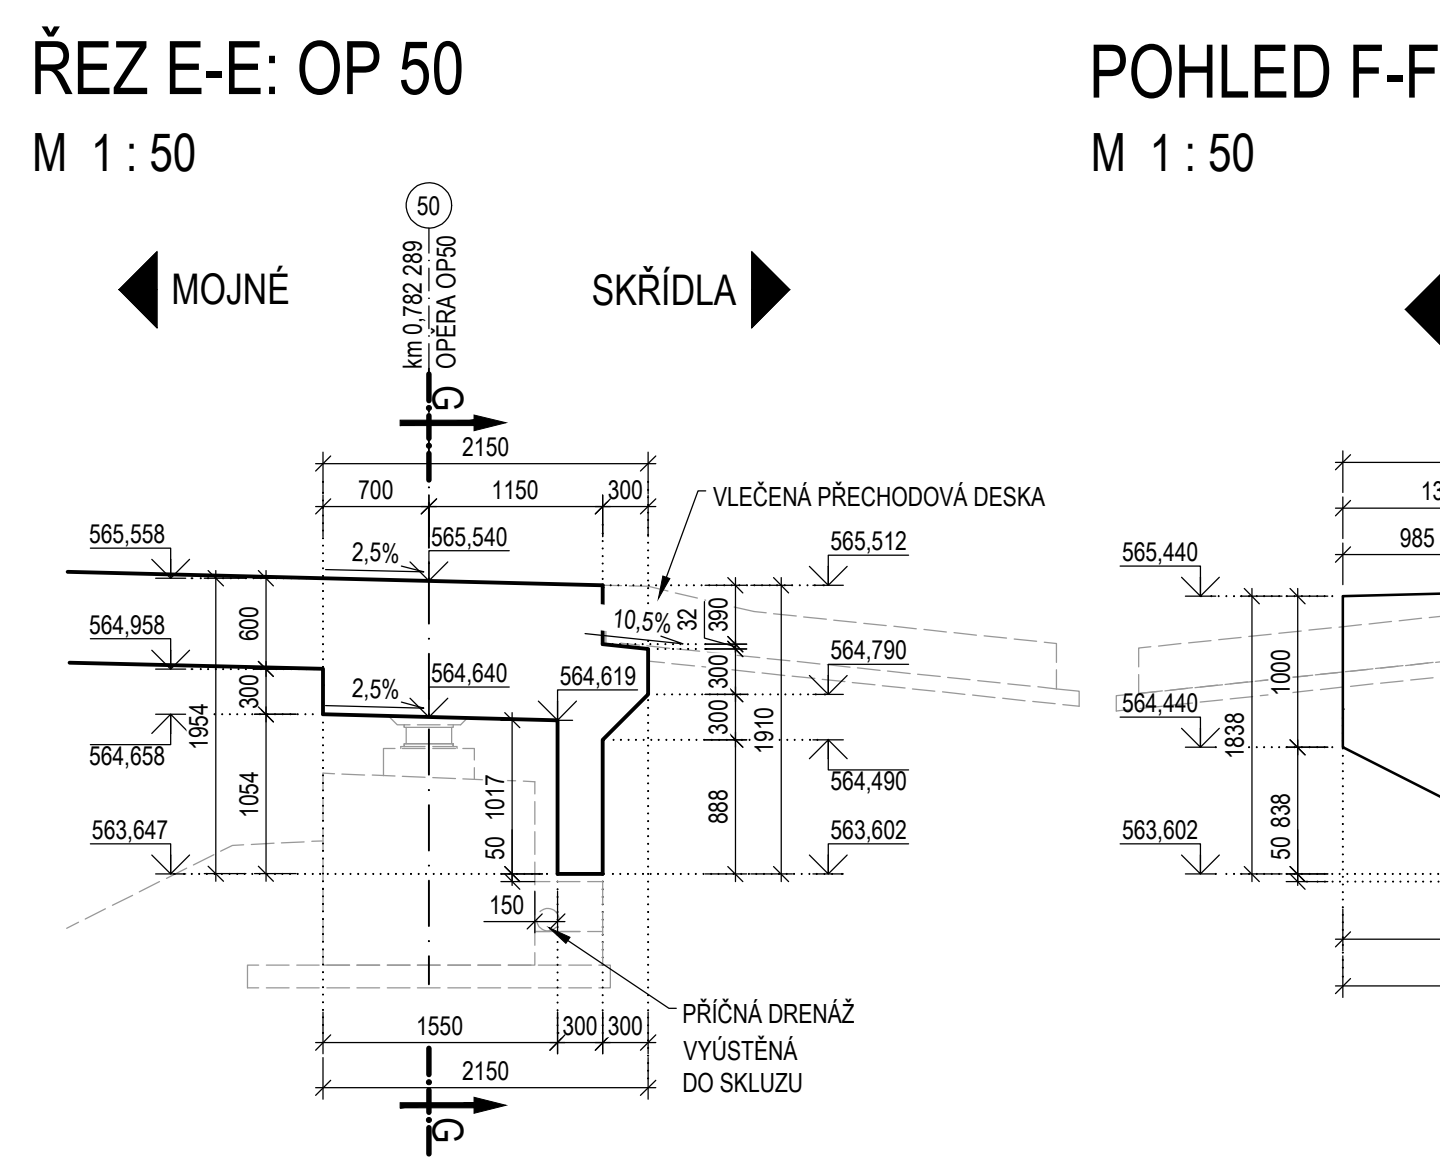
ŘEZ E-E: OP 50
M 1 : 50

POHLED F-F
M 1 : 50

50
km 0,782 289
OPĚRA OP50

MOJNÉ
SKŘÍDLA

G
2150
700
1150
300
VLEČENÁ PŘECHODOVÁ DESKA
565,558
565,540
565,512
2,5%
564,958
600
10,5%
32
390
564,790
564,640
564,619
2,5%
300
300
300
1954
564,658
1910
564,490
1054
1017
888
563,647
563,602
50
150
PŘÍČNÁ DRENÁŽ
VYÚSTĚNÁ
DO SKLUZU
1550
300
300
2150
G

565,440
13
985
1000
564,440
1838
50 838
563,602